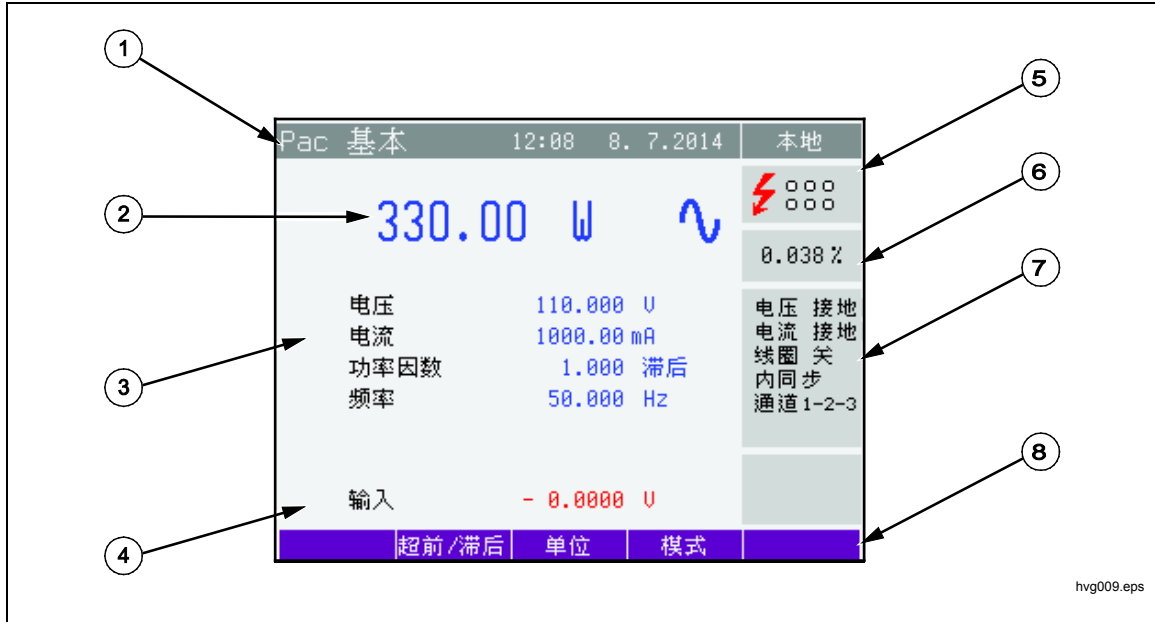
1

Pac 基本 12:08 8. 7.2014 本地

5

6

2

330.00 W

0.038 %

7

电压 110.000 V
电流 1000.00 mA
功率因数 1.000 滞后
频率 50.000 Hz

电压 接地
电流 接地
线圈 关
内同步
通道 1-2-3

3

8

输入 - 0.0000 V

4

超前/滞后 | 单位 | 模式

hvg009.eps